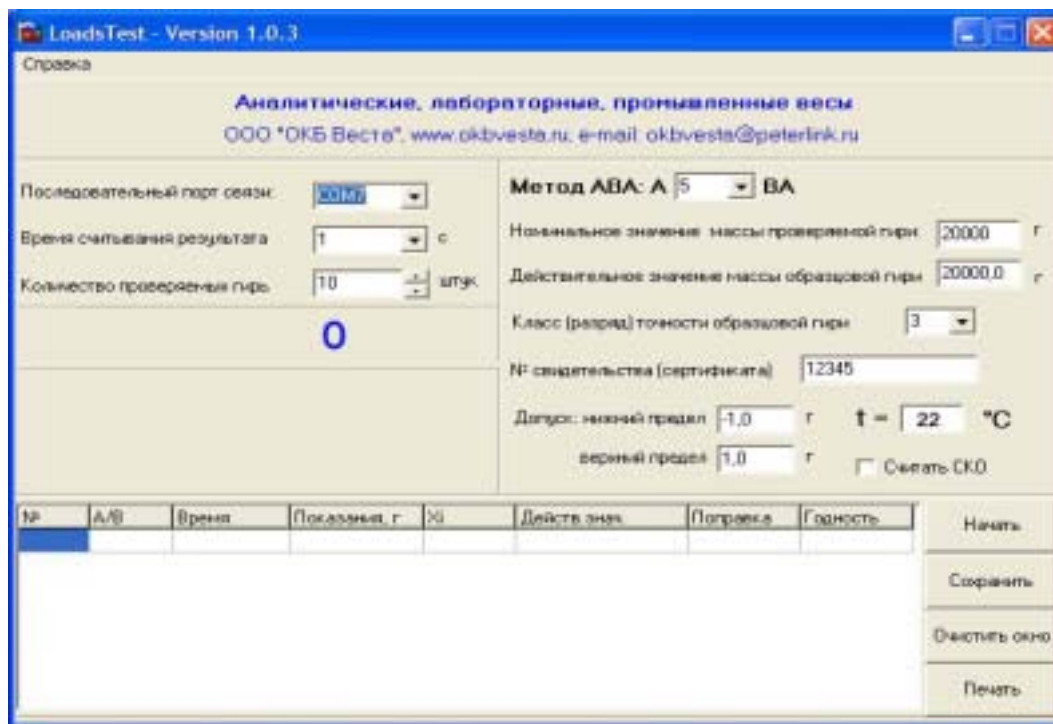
LoadsTest - Version 1.0.3

Справка

Аналитические, лабораторные, промышленные весы
ООО "ОКБ Веста", www.okbvesta.ru, e-mail: okbvesta@peterlink.ru

Последовательный порт связи: COM7
Время считывания результата 1 с
Количество проверяемых гирь 10 штук

0

Метод АВА: А 5 ВА
Номинальное значение массы проверяемой гири 20000 г
Действительное значение массы образцовой гири 20000,0 г
Класс (разряд) точности образцовой гири 3
№ свидетельства (сертификата) 12345
Допуск: нижний предел -1,0 г
верхний предел 1,0 г
t = 22 °C
Считать СКО

| № | A/B | Время | Показания, г | Xi | Действ.знач. | Поправка | Годность |
|---|---|---|---|---|---|---|---|
| | | | | | | | |

Начать
Сохранить
Очистить окно
Печать